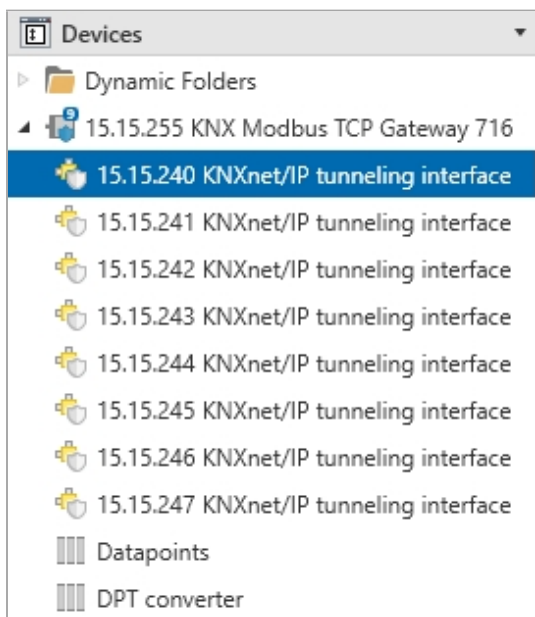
Devices

Dynamic Folders

15.15.255 KNX Modbus TCP Gateway 716

15.15.240 KNXnet/IP tunneling interface

15.15.241 KNXnet/IP tunneling interface

15.15.242 KNXnet/IP tunneling interface

15.15.243 KNXnet/IP tunneling interface

15.15.244 KNXnet/IP tunneling interface

15.15.245 KNXnet/IP tunneling interface

15.15.246 KNXnet/IP tunneling interface

15.15.247 KNXnet/IP tunneling interface

Datapoints

DPT converter